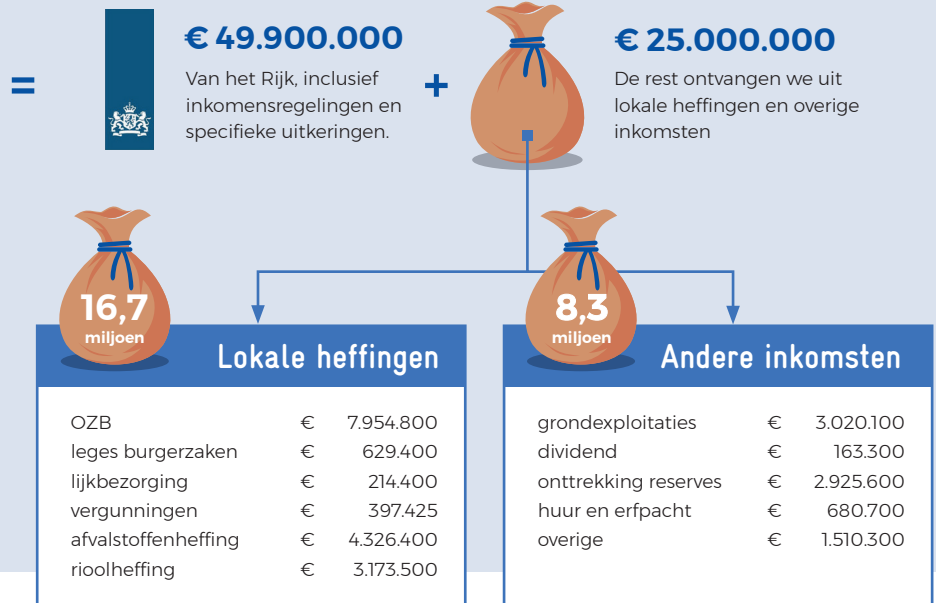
=

€ 49.900.000

Van het Rijk, inclusief inkomensregelingen en specifieke uitkeringen.

+

€ 25.000.000

De rest ontvangen we uit lokale heffingen en overige inkomsten

16,7 miljoen

Lokale heffingen

| | | |
|---|---|---|
| OZB | € | 7.954.800 |
| leges burgerzaken | € | 629.400 |
| lijkbezorging | € | 214.400 |
| vergunningen | € | 397.425 |
| afvalstoffenheffing | € | 4.326.400 |
| rioolheffing | € | 3.173.500 |

8,3 miljoen

Andere inkomsten

| | | |
|---|---|---|
| grondexploitaties | € | 3.020.100 |
| dividend | € | 163.300 |
| onttrekking reserves | € | 2.925.600 |
| huur en erfpacht | € | 680.700 |
| overige | € | 1.510.300 |